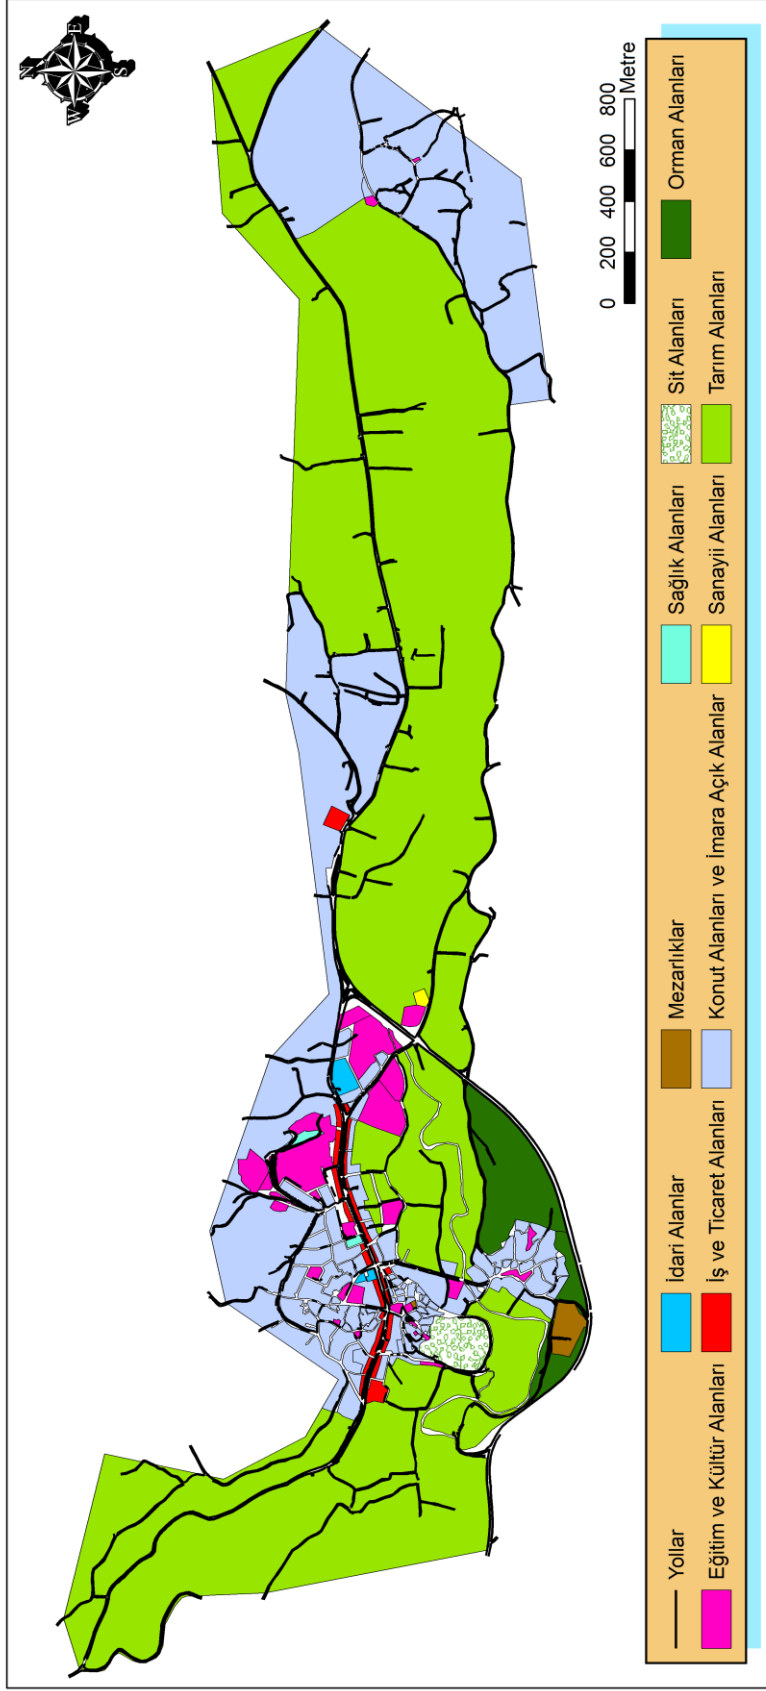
N
E
S
W

0 200 400 600 800
Metre

Yollar
Eğitim ve Kültür Alanları
İdari Alanlar
İş ve Ticaret Alanları
Mezarlıklar
Konut Alanları ve İmara Açık Alanlar
Sağlık Alanları
Sanayii Alanları
Sit Alanları
Tarım Alanları
Orman Alanları